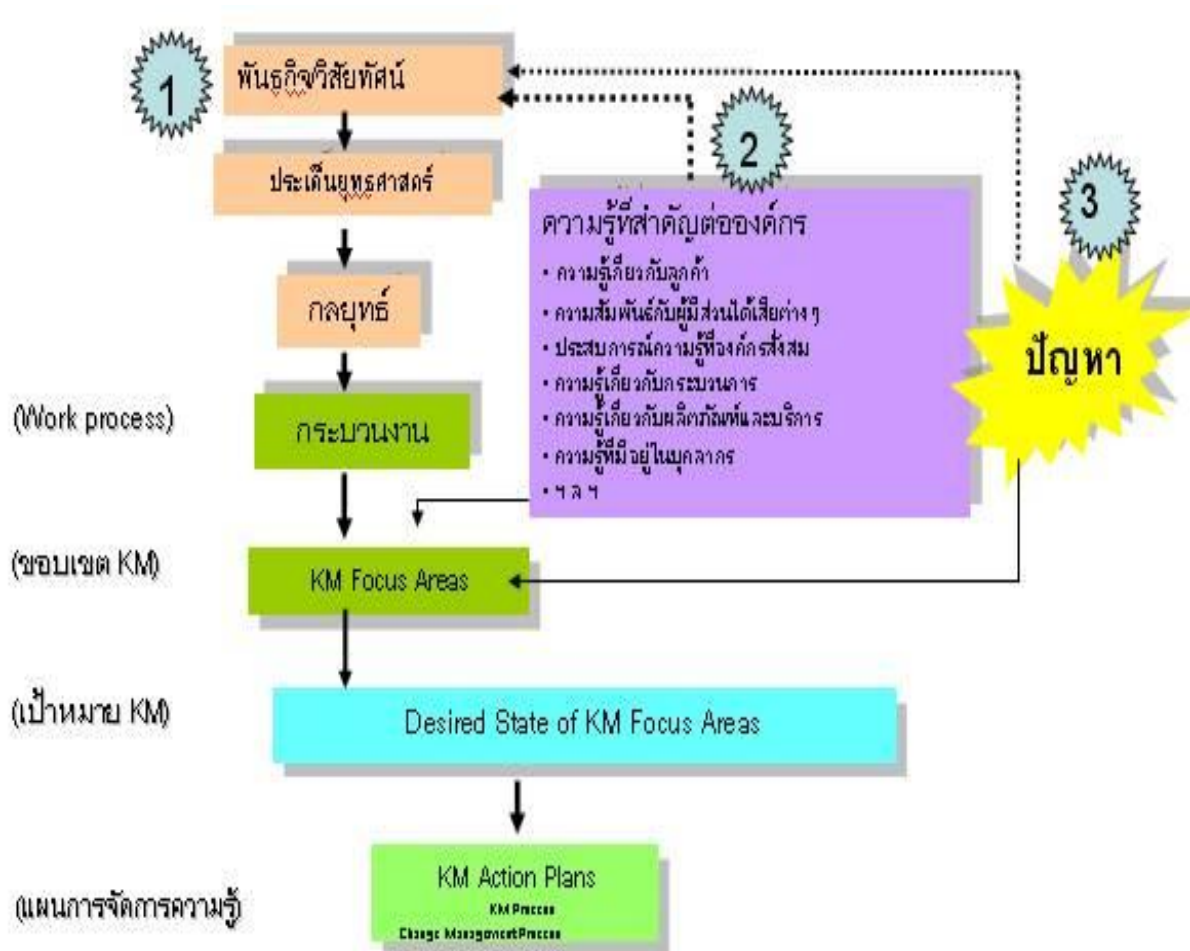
1

พันธกิจวิสัยทัศน์

2

ประเด็นยุทธศาสตร์

3

ความรู้ที่สำคัญต่อองค์กร
• ความรู้เกี่ยวกับลูกค้า
• ความสัมพันธ์กับผู้มีส่วนได้เสียต่าง ๆ
• ประสบการณ์ความรู้ที่องค์กรสั่งสม
• ความรู้เกี่ยวกับกระบวนการ
• ความรู้เกี่ยวกับผลิตภัณฑ์และบริการ
• ความรู้ที่มีอยู่ในบุคลากร
• ฯลฯ

ปัญหา

กลยุทธ์

(Work process) กระบวนงาน

(ขอบเขต KM) KM Focus Areas

(เป้าหมาย KM) Desired State of KM Focus Areas

(แผนการจัดการความรู้) KM Action Plans
KM Process
Change Management Process